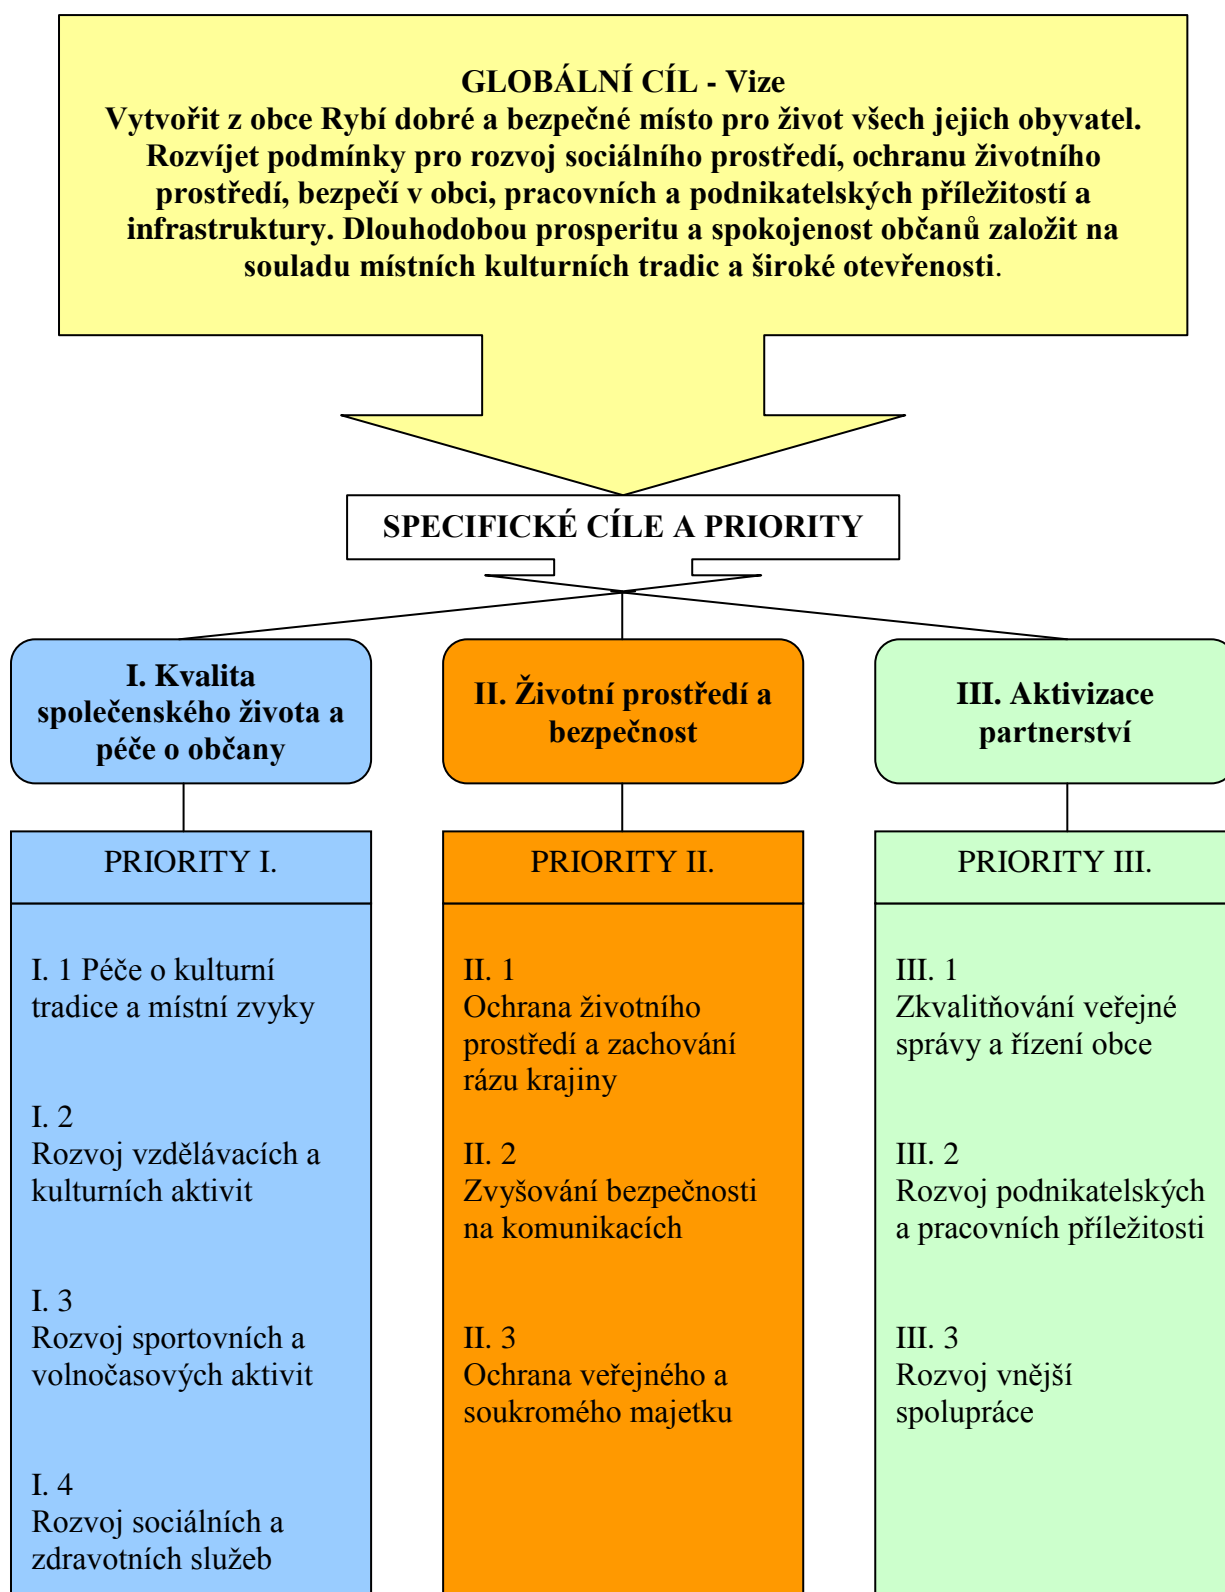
GLOBÁLNÍ CÍL - Vize
Vytvořit z obce Rybí dobré a bezpečné místo pro život všech jejich obyvatel. Rozvíjet podmínky pro rozvoj sociálního prostředí, ochranu životního prostředí, bezpečí v obci, pracovních a podnikatelských příležitostí a infrastruktury. Dlouhodobou prosperitu a spokojenost občanů založit na souladu místních kulturních tradic a široké otevřenosti.

SPECIFICKÉ CÍLE A PRIORITY

I. Kvalita společenského života a péče o občany

II. Životní prostředí a bezpečnost

III. Aktivizace partnerství

PRIORITY I.

I. 1 Péče o kulturní tradice a místní zvyky

I. 2
Rozvoj vzdělávacích a kulturních aktivit

I. 3
Rozvoj sportovních a volnočasových aktivit

I. 4
Rozvoj sociálních a zdravotních služeb

PRIORITY II.

II. 1
Ochrana životního prostředí a zachování rázu krajiny

II. 2
Zvyšování bezpečnosti na komunikacích

II. 3
Ochrana veřejného a soukromého majetku

PRIORITY III.

III. 1
Zkvalitňování veřejné správy a řízení obce

III. 2
Rozvoj podnikatelských a pracovních příležitosti

III. 3
Rozvoj vnější spolupráce